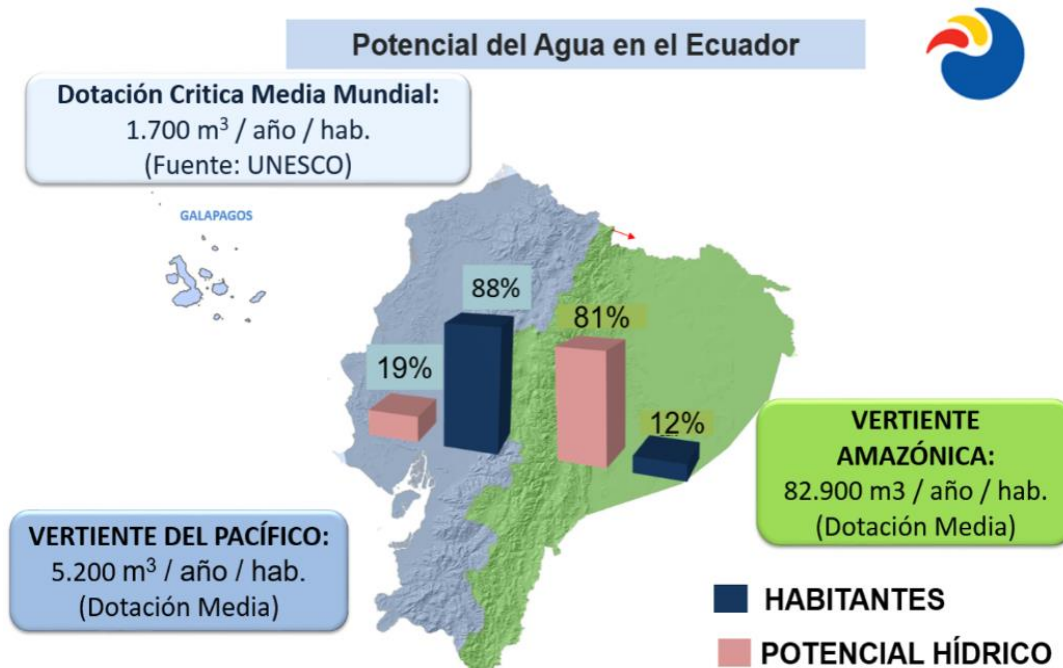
Potencial del Agua en el Ecuador

Dotación Critica Media Mundial:
1.700 $m^3$ / año / hab.
(Fuente: UNESCO)

GALAPAGOS

88%

81%

19%

12%

VERTIENTE AMAZÓNICA:
82.900 m3 / año / hab.
(Dotación Media)

VERTIENTE DEL PACÍFICO:
5.200 $m^3$ / año / hab.
(Dotación Media)

HABITANTES

POTENCIAL HÍDRICO